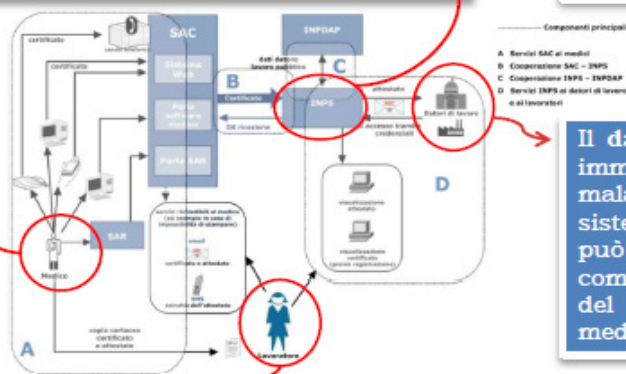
certificato

SAC

Sistema Web

Porta software medico

Porta SAR

certificato

INPDAP

dati datore lavoro pubblico

B

Certificato

C

INPS

DE ricezione

attestato

accesso tramite credenziali

Datori di lavoro

D

SAR

servizi richiedibili al medico (ad esempio in caso di impossibilità di stampare)

email

certificato e attestato

SMS

estratto dell'attestato

visualizzazione attestato

visualizzazione certificato (previa registrazione)

Medico

copia cartacea certificato e attestato

A

Lavoratore

Componenti principali

A Servizi SAC ai medici

B Cooperazione SAC – INPS

C Cooperazione INPS – INPDAP

D Servizi INPS ai datori di lavoro e ai lavoratori

Il da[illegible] imm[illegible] mala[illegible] siste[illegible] può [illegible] com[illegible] del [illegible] med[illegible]